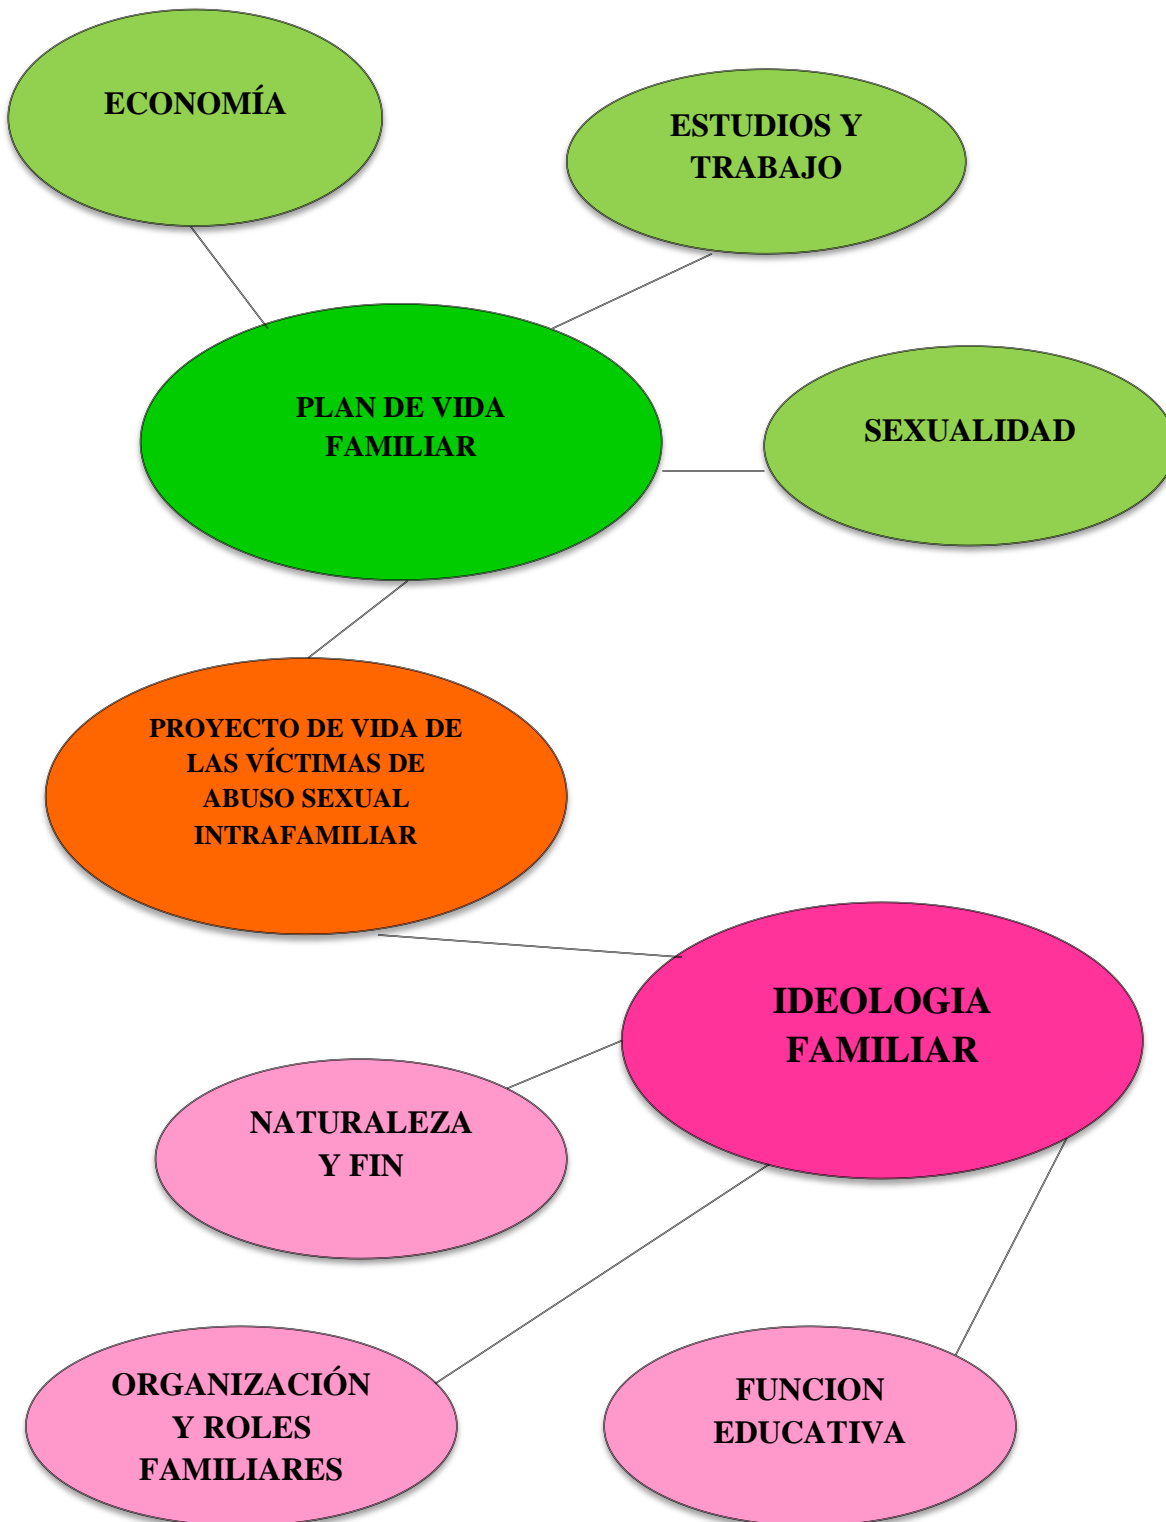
ECONOMÍA

ESTUDIOS Y TRABAJO

PLAN DE VIDA FAMILIAR

SEXUALIDAD

PROYECTO DE VIDA DE LAS VÍCTIMAS DE ABUSO SEXUAL INTRAFAMILIAR

IDEOLOGIA FAMILIAR

NATURALEZA Y FIN

ORGANIZACIÓN Y ROLES FAMILIARES

FUNCION EDUCATIVA